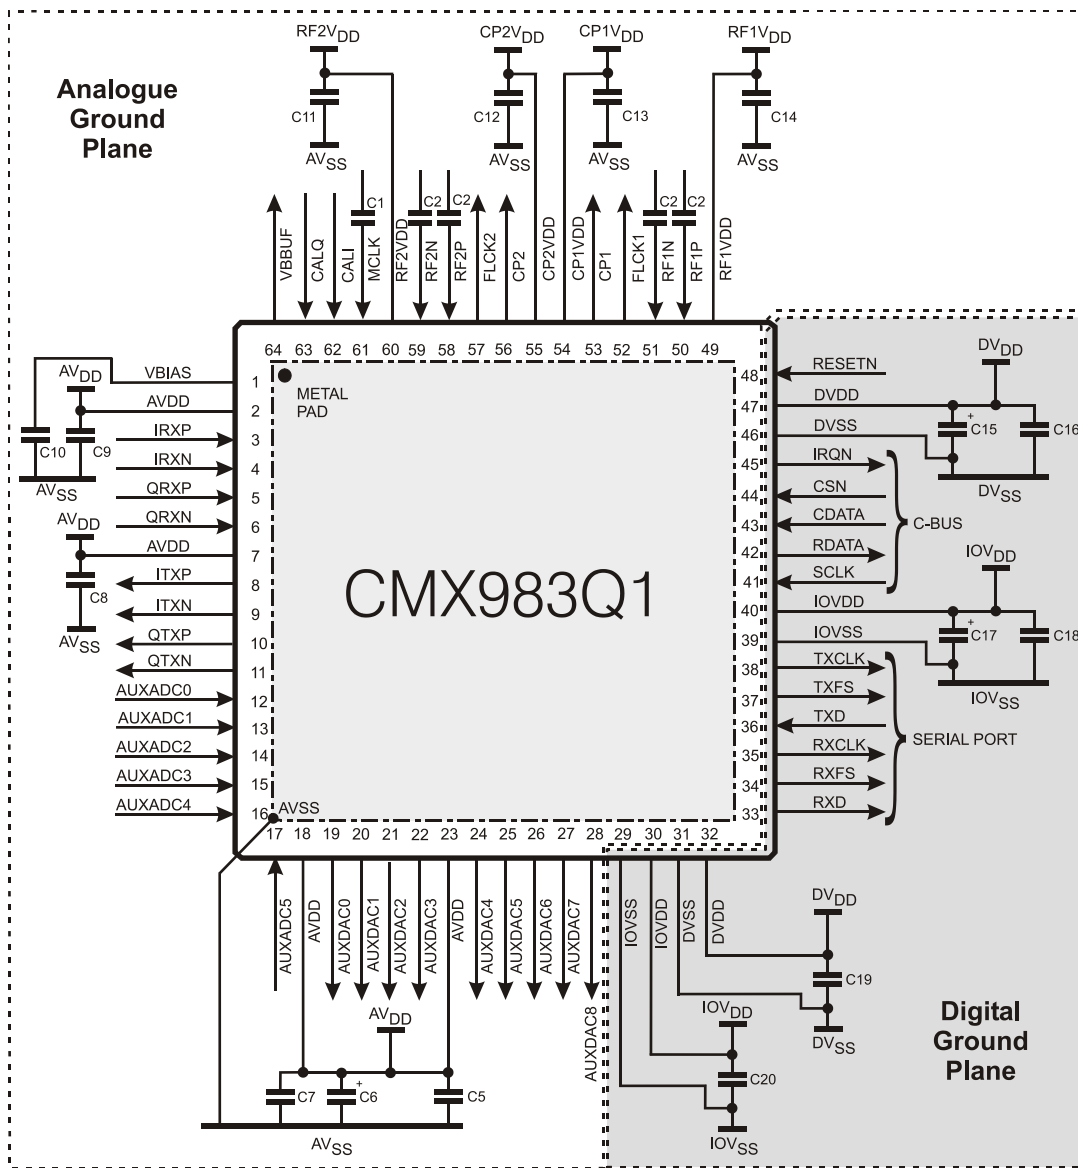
Analogue Ground Plane

$RF2V_{DD}$ C11 $AV_{SS}$
$CP2V_{DD}$ C12 $AV_{SS}$
$CP1V_{DD}$ C13 $AV_{SS}$
$RF1V_{DD}$ C14 $AV_{SS}$

C1 C2 C2 C2 C2

VBBUF CALQ CALI MCLK RF2VDD RF2N RF2P FLCK2 CP2 CP2VDD CP1VDD CP1 FLCK1 RF1N RF1P RF1VDD

64 63 62 61 60 59 58 57 56 55 54 53 52 51 50 49

$AV_{DD}$ VBIAS 1
AVDD 2
C10 C9 $AV_{SS}$
IRXP 3
IRXN 4
QRXP 5
QRXN 6
$AV_{DD}$ AVDD 7
ITXP 8
C8
ITXN 9
$AV_{SS}$
QTXP 10
QTXN 11
AUXADC0 12
AUXADC1 13
AUXADC2 14
AUXADC3 15
AUXADC4 16

METAL PAD

CMX983Q1

AVSS

48 RESETN
47 DVDD
46 DVSS
$DV_{DD}$ C15 C16 $DV_{SS}$
45 IRQN
44 CSN
43 CDATA
42 RDATA
41 SCLK
C-BUS
$IOV_{DD}$
40 IOVDD
39 IOVSS
C17 C18 $IOV_{SS}$
38 TXCLK
37 TXFS
36 TXD
35 RXCLK
34 RXFS
33 RXD
SERIAL PORT

17 18 19 20 21 22 23 24 25 26 27 28 29 30 31 32

AUXADC5 AVDD AUXDAC0 AUXDAC1 AUXDAC2 AUXDAC3 AVDD AUXDAC4 AUXDAC5 AUXDAC6 AUXDAC7 AUXDAC8 IOVSS IOVDD DVSS DVDD

$AV_{DD}$
C7 C6 C5
$AV_{SS}$

$DV_{DD}$ C19 $DV_{SS}$
$IOV_{DD}$ C20 $IOV_{SS}$

Digital Ground Plane